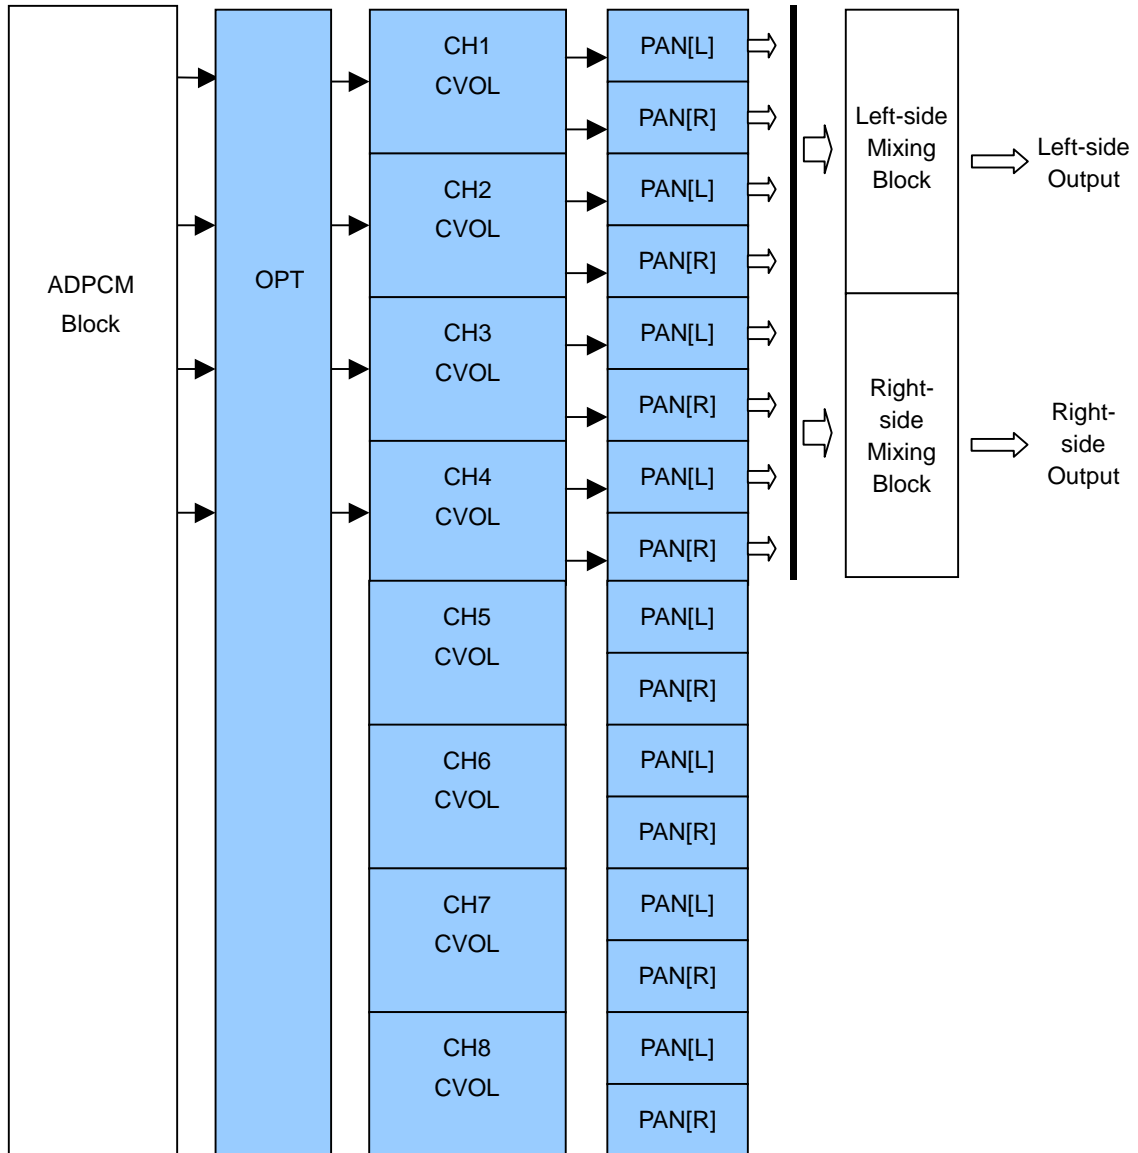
ADPCM Block

OPT

CH1 CVOL

CH2 CVOL

CH3 CVOL

CH4 CVOL

CH5 CVOL

CH6 CVOL

CH7 CVOL

CH8 CVOL

PAN[L]
PAN[R]
PAN[L]
PAN[R]
PAN[L]
PAN[R]
PAN[L]
PAN[R]
PAN[L]
PAN[R]
PAN[L]
PAN[R]
PAN[L]
PAN[R]
PAN[L]
PAN[R]

Left-side Mixing Block

Left-side Output

Right-side Mixing Block

Right-side Output